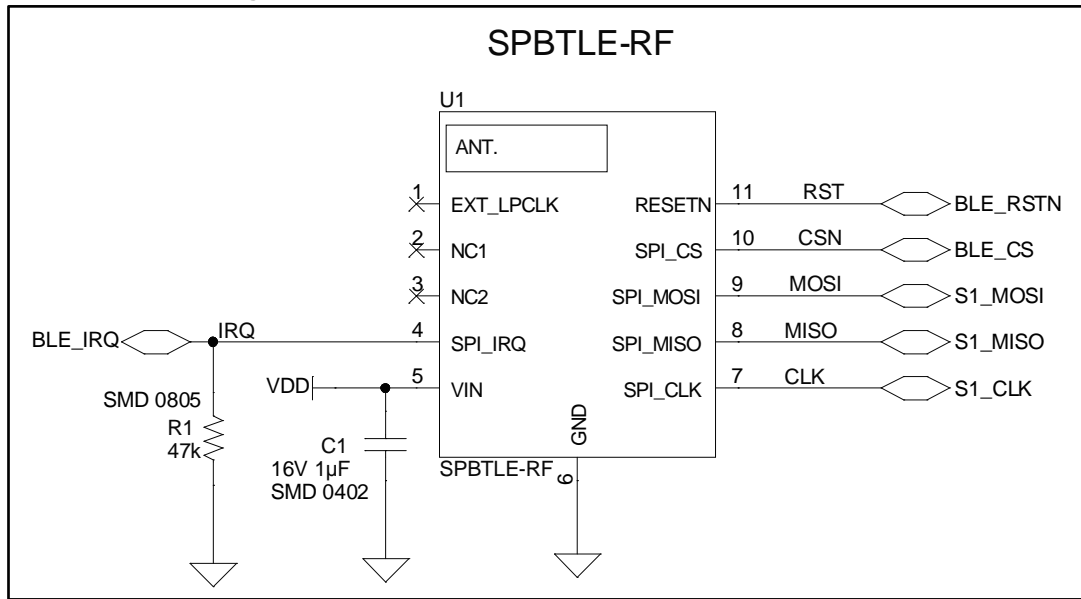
SPBTLE-RF

U1

ANT.

1 EXT_LPCLK
2 NC1
3 NC2
4 SPI_IRQ
5 VIN

RESETN 11 RST BLE_RSTN
SPI_CS 10 CSN BLE_CS
SPI_MOSI 9 MOSI S1_MOSI
SPI_MISO 8 MISO S1_MISO
SPI_CLK 7 CLK S1_CLK

BLE_IRQ IRQ

VDD

GND
6
SPBTLE-RF

SMD 0805
R1
47k

C1
16V 1µF
SMD 0402